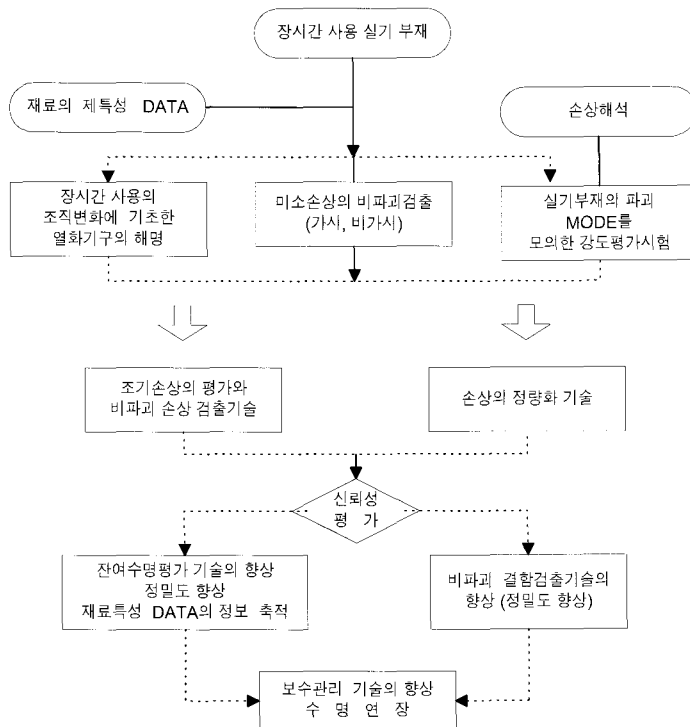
장시간 사용 실기 부재

재료의 제특성 DATA

손상해석

장시간 사용의 조직변화에 기초한 열화기구의 해명

미소손상의 비파괴검출 (가시, 비가시)

실기부재의 파괴 MODE를 모의한 강도평가시험

조기손상의 평가와 비파괴 손상 검출기술

손상의 정량화 기술

신뢰성 평 가

잔여수명평가 기술의 향상 정밀도 향상 재료특성 DATA의 정보 축적

비파괴 결함검출기술의 향상 (정밀도 향상)

보수관리 기술의 향상 수 명 연 장